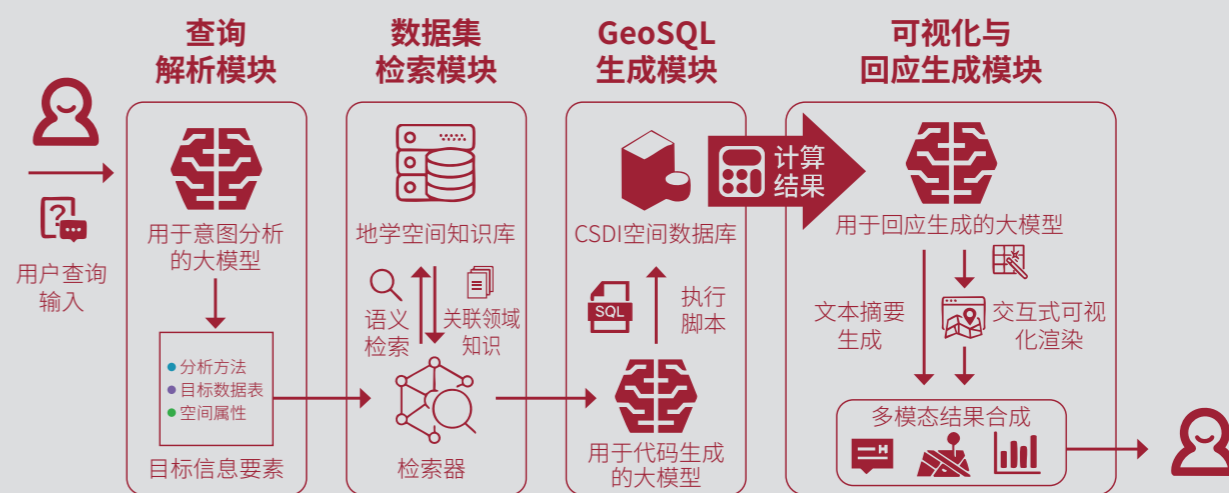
查询
解析模块

数据集
检索模块

GeoSQL
生成模块

可视化与
回应生成模块

用户查询
输入

用于意图分析的大模型

分析方法
目标数据表
空间属性

目标信息要素

地学空间知识库

语义
检索

关联领域
知识

检索器

CSDI空间数据库

SQL

执行
脚本

用于代码生成的大模型

计算
结果

用于回应生成的大模型

文本摘要
生成

交互式可视
化渲染

多模态结果合成